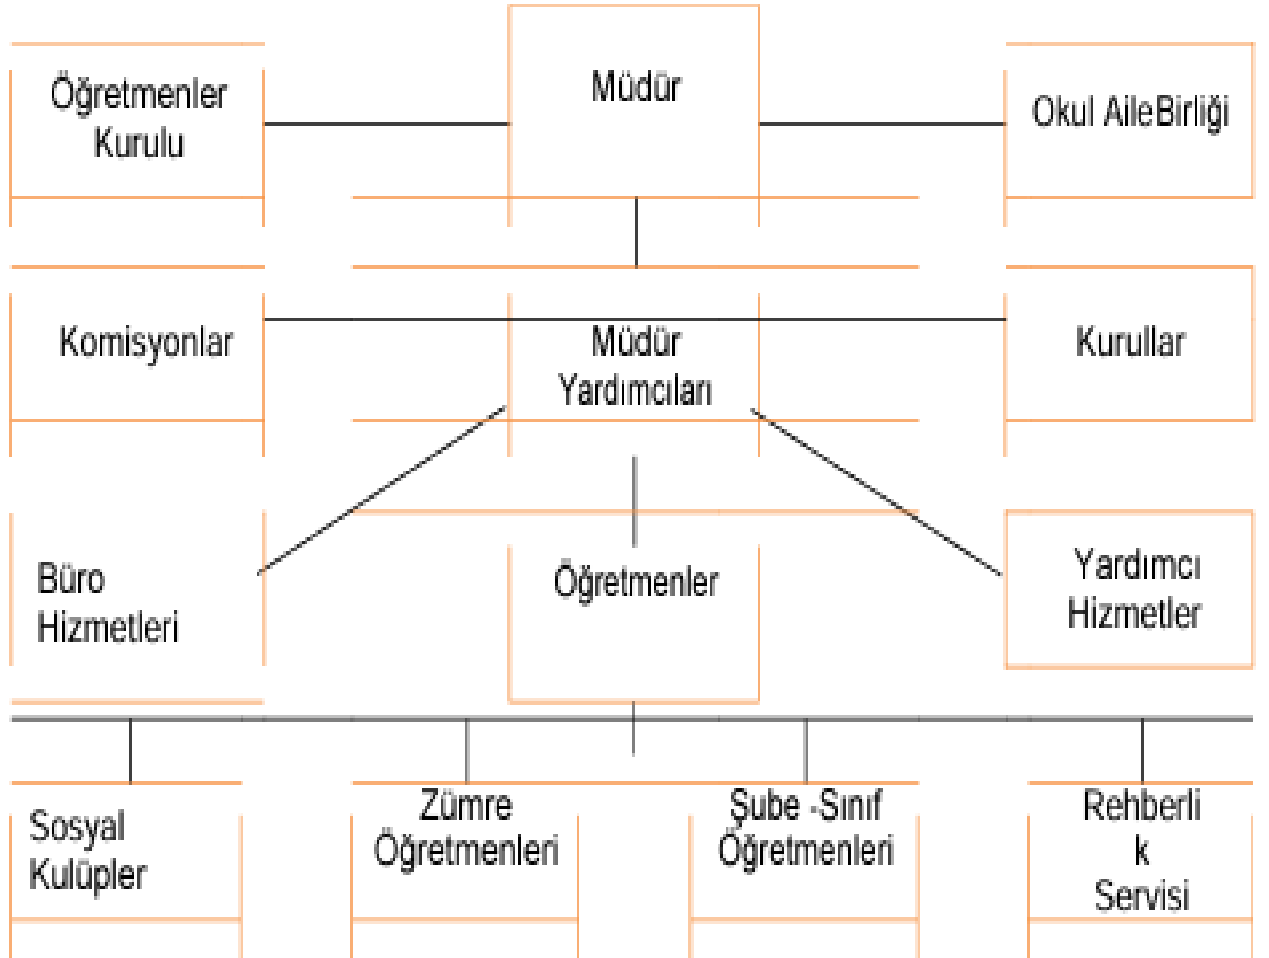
Öğretmenler Kurulu

Müdür

Okul AileBirliği

Komisyonlar

Müdür Yardımcıları

Kurullar

Büro Hizmetleri

Öğretmenler

Yardımcı Hizmetler

Sosyal Kulüpler

Zümre Öğretmenleri

Şube -Sınıf Öğretmenleri

Rehberli k Servisi